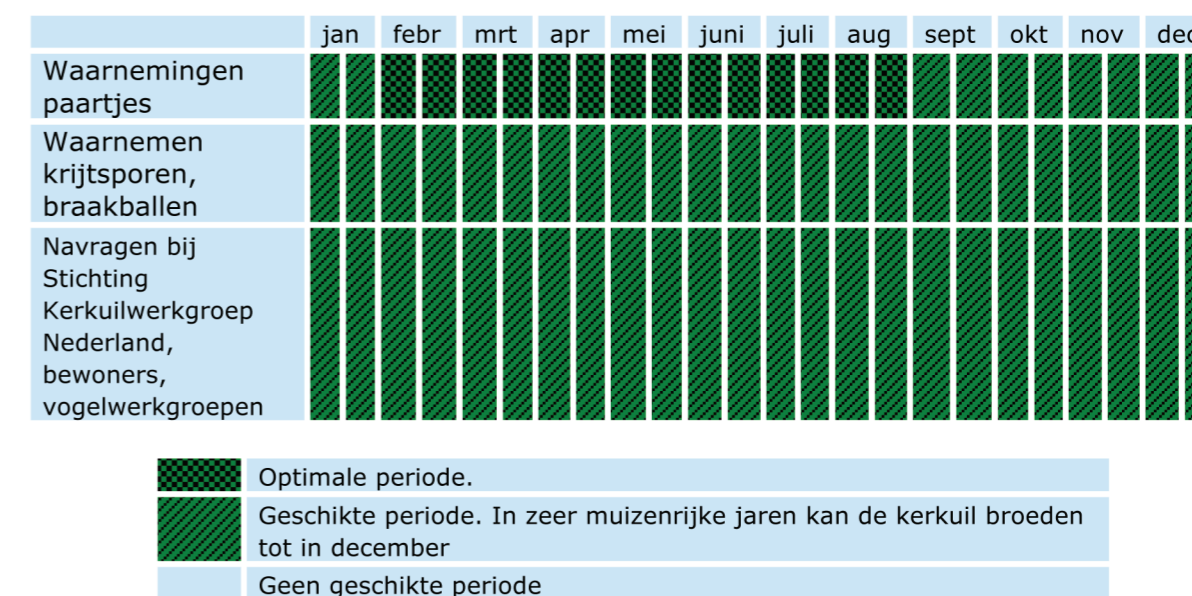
|  | jan | febr | mrt | apr | mei | juni | juli | aug | sept | okt | nov | de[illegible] |
|---|---|---|---|---|---|---|---|---|---|---|---|---|
| Waarnemingen paartjes | | | | | | | | | | | | |
| Waarnemen krijtsporen, braakballen | | | | | | | | | | | | |
| Navragen bij Stichting Kerkuilwerkgroep Nederland, bewoners, vogelwerkgroepen | | | | | | | | | | | | |

| | |
|---|---|
| | Optimale periode. |
| | Geschikte periode. In zeer muizenrijke jaren kan de kerkuil broeden tot in december |
| | Geen geschikte periode |